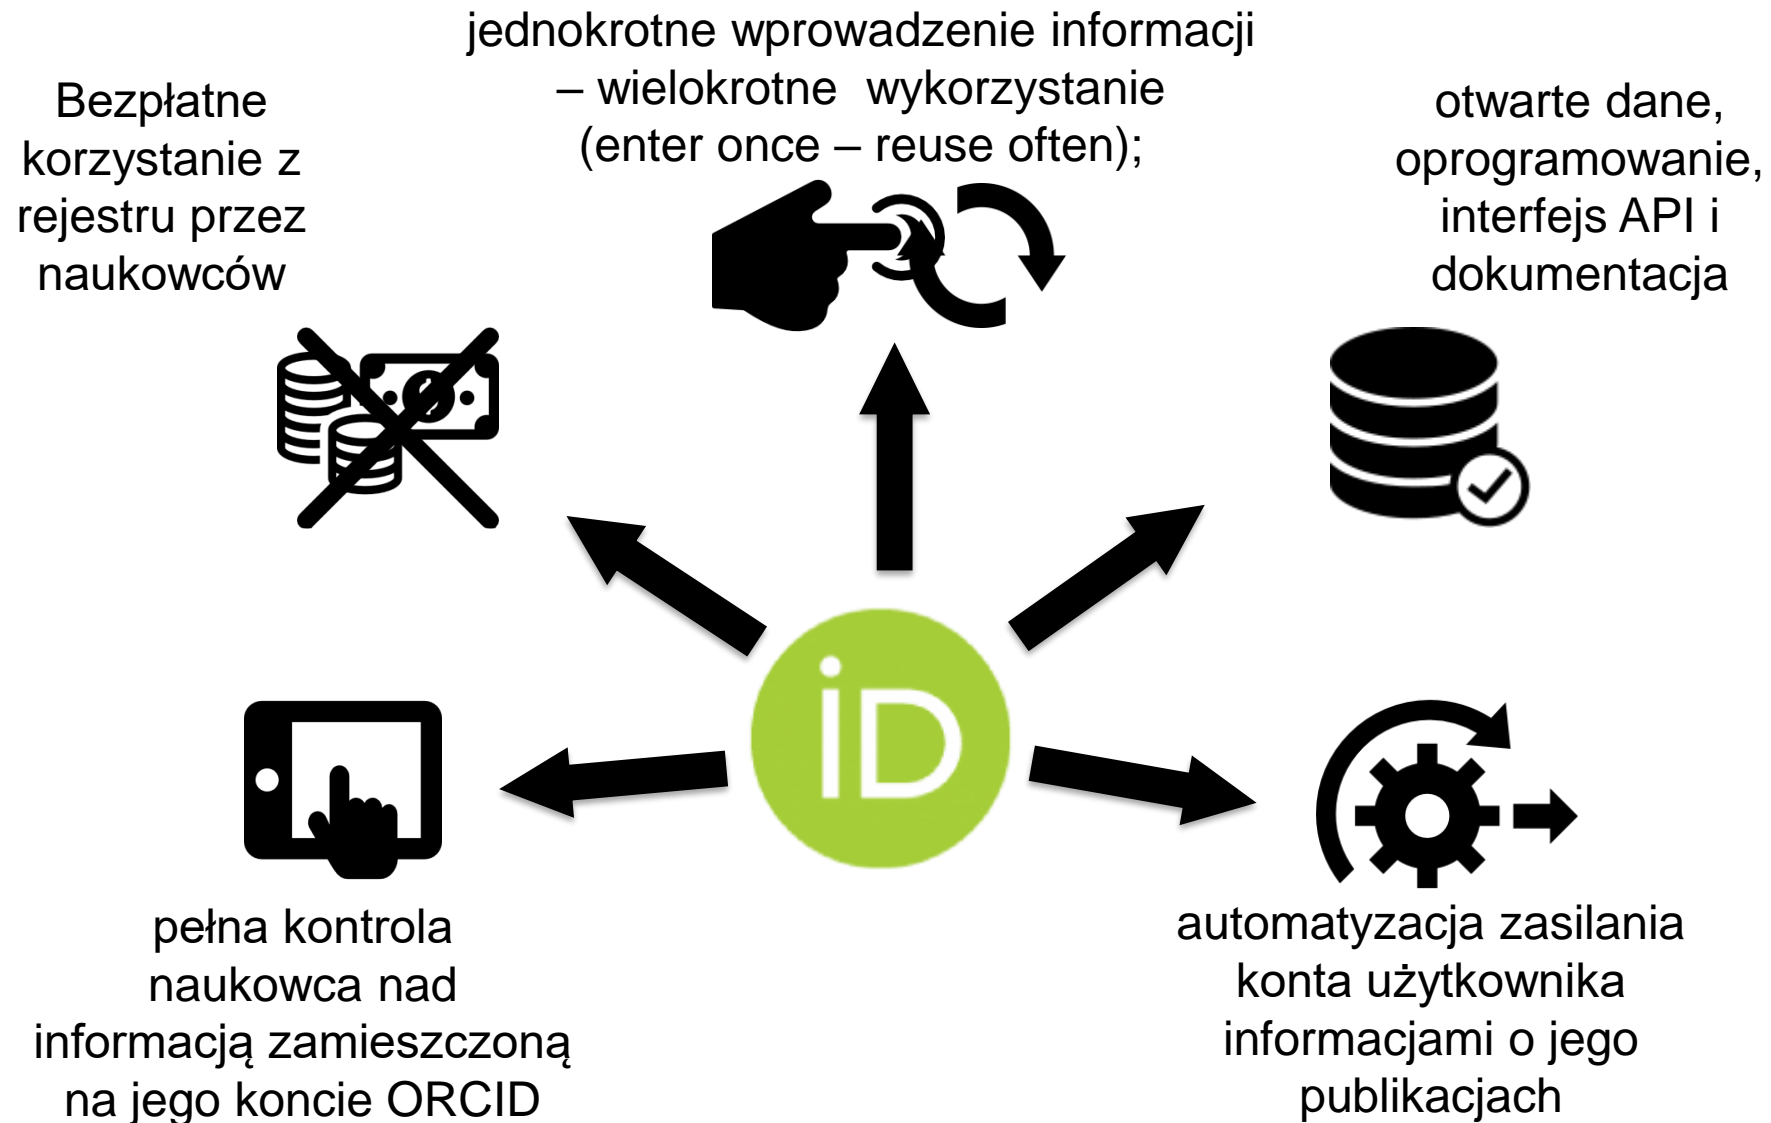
jednokrotne wprowadzenie informacji – wielokrotne wykorzystanie (enter once – reuse often);

Bezpłatne korzystanie z rejestru przez naukowców

otwarte dane, oprogramowanie, interfejs API i dokumentacja

iD

pełna kontrola naukowca nad informacją zamieszczoną na jego koncie ORCID

automatyzacja zasilania konta użytkownika informacjami o jego publikacjach